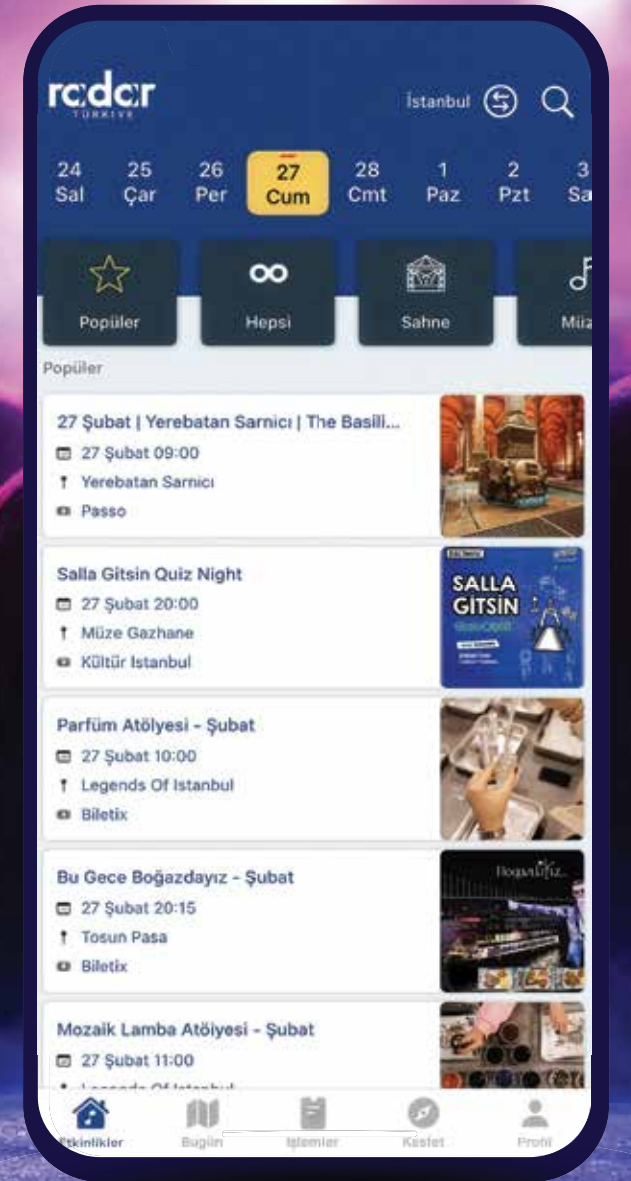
radar
TÜRKİYE

İstanbul

24 Sal
25 Çar
26 Per
27 Cum
28 Cmt
1 Paz
2 Pzt
3 Sa

Popüler
Hepsi
Sahne
Müz

Popüler

27 Şubat | Yerebatan Sarnıcı | The Basili...
27 Şubat 09:00
Yerebatan Sarnıcı
Passo

Salla Gitsin Quiz Night
27 Şubat 20:00
Müze Gazhane
Kültür Istanbul

SALLA GİTSİN

Parfüm Atölyesi - Şubat
27 Şubat 10:00
Legends Of Istanbul
Biletix

Bu Gece Boğazdayız - Şubat
27 Şubat 20:15
Tosun Pasa
Biletix

Mozaik Lamba Atölyesi - Şubat
27 Şubat 11:00
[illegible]

Etkinlikler
Bugün
İşlemler
Keşfet
Profil